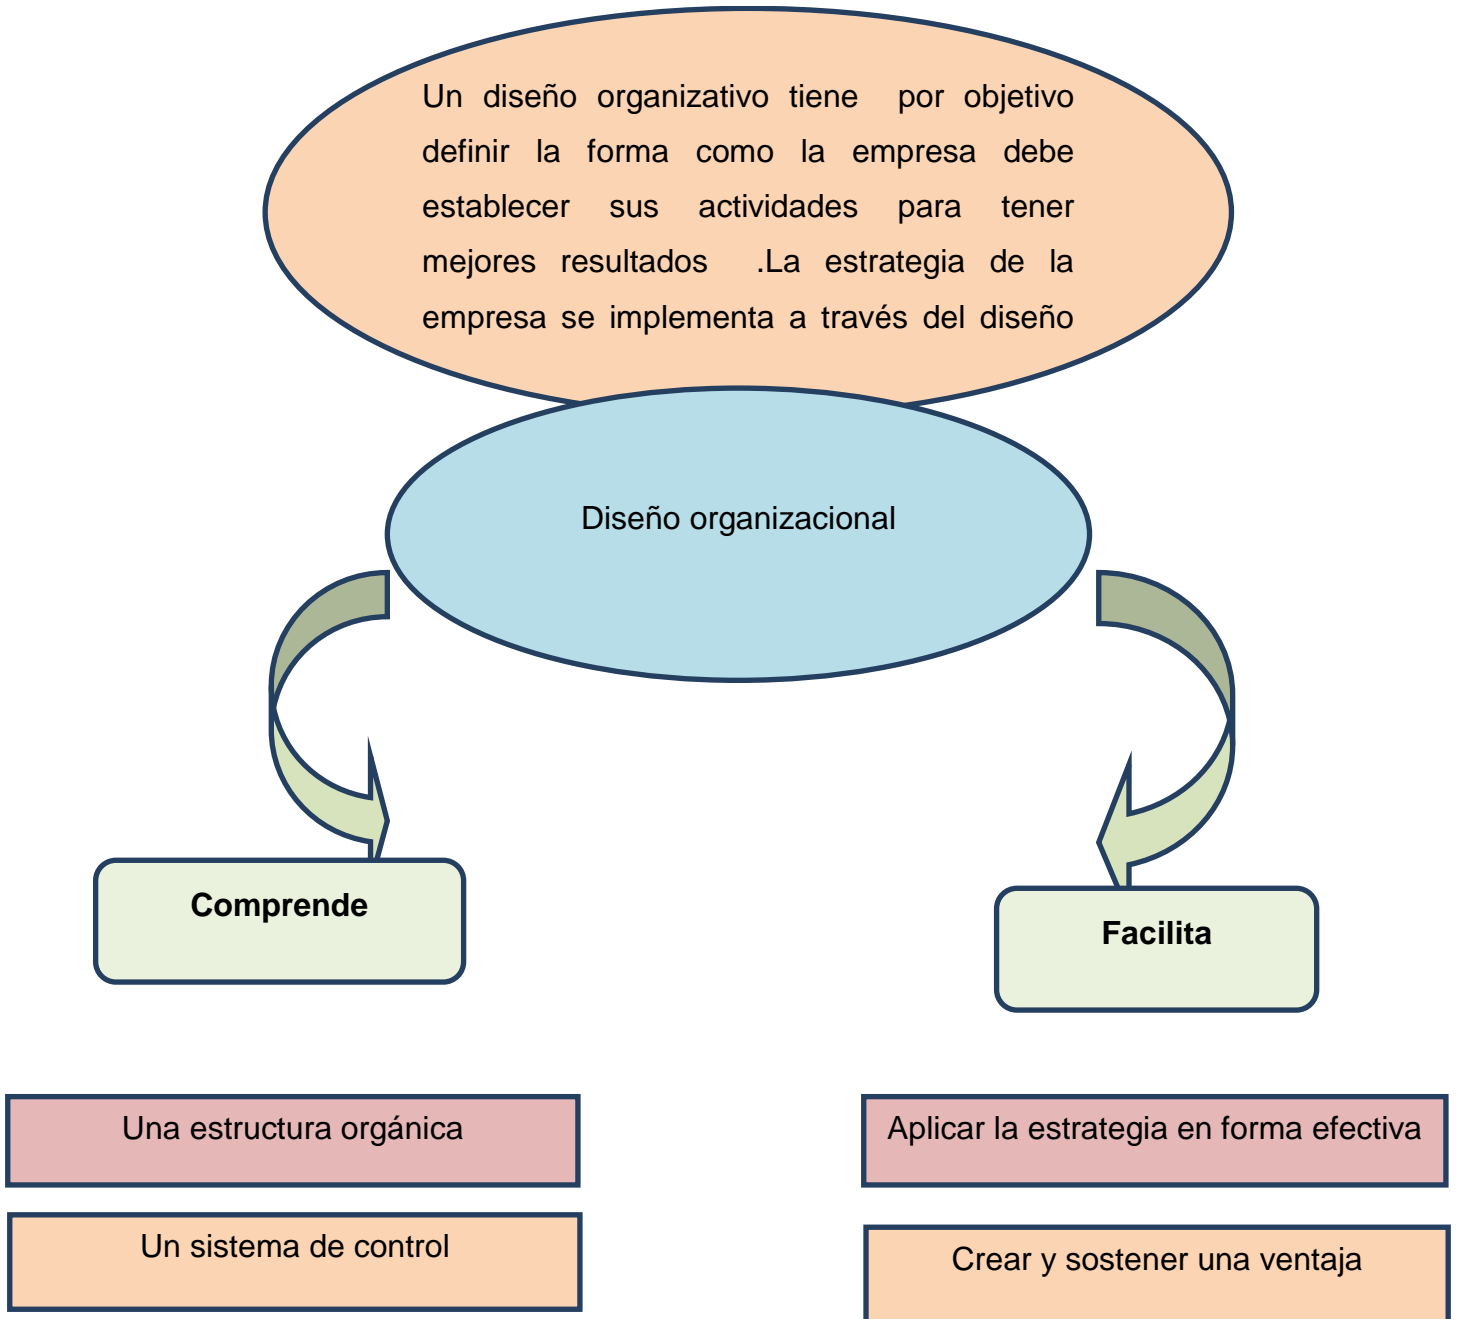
Un diseño organizativo tiene por objetivo definir la forma como la empresa debe establecer sus actividades para tener mejores resultados .La estrategia de la empresa se implementa a través del diseño

Diseño organizacional

Comprende

Facilita

Una estructura orgánica

Un sistema de control

Aplicar la estrategia en forma efectiva

Crear y sostener una ventaja